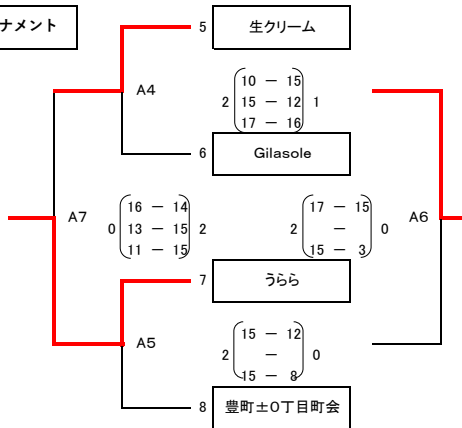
ナメント

5 生クリーム

A4

$2\begin{pmatrix}10 & - & 15\\ 15 & - & 12\\ 17 & - & 16\end{pmatrix}1$

6 Gilasole

A7

$0\begin{pmatrix}16 & - & 14\\ 13 & - & 15\\ 11 & - & 15\end{pmatrix}2$

$2\begin{pmatrix}17 & - & 15\\ & - & \\ 15 & - & 3\end{pmatrix}0$

A6

7 うらら

A5

$2\begin{pmatrix}15 & - & 12\\ & - & \\ 15 & - & 8\end{pmatrix}0$

8 豊町±0丁目町会